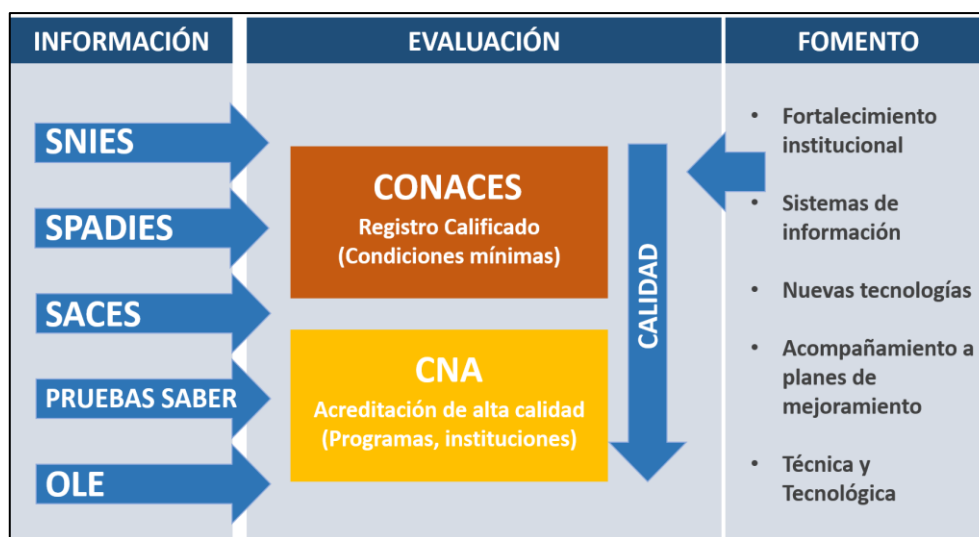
INFORMACIÓN

SNIES

SPADIES

SACES

PRUEBAS SABER

OLE

EVALUACIÓN

CONACES
Registro Calificado
(Condiciones mínimas)

CNA
Acreditación de alta calidad
(Programas, instituciones)

CALIDAD

FOMENTO

• Fortalecimiento institucional

• Sistemas de información

• Nuevas tecnologías

• Acompañamiento a planes de mejoramiento

• Técnica y Tecnológica